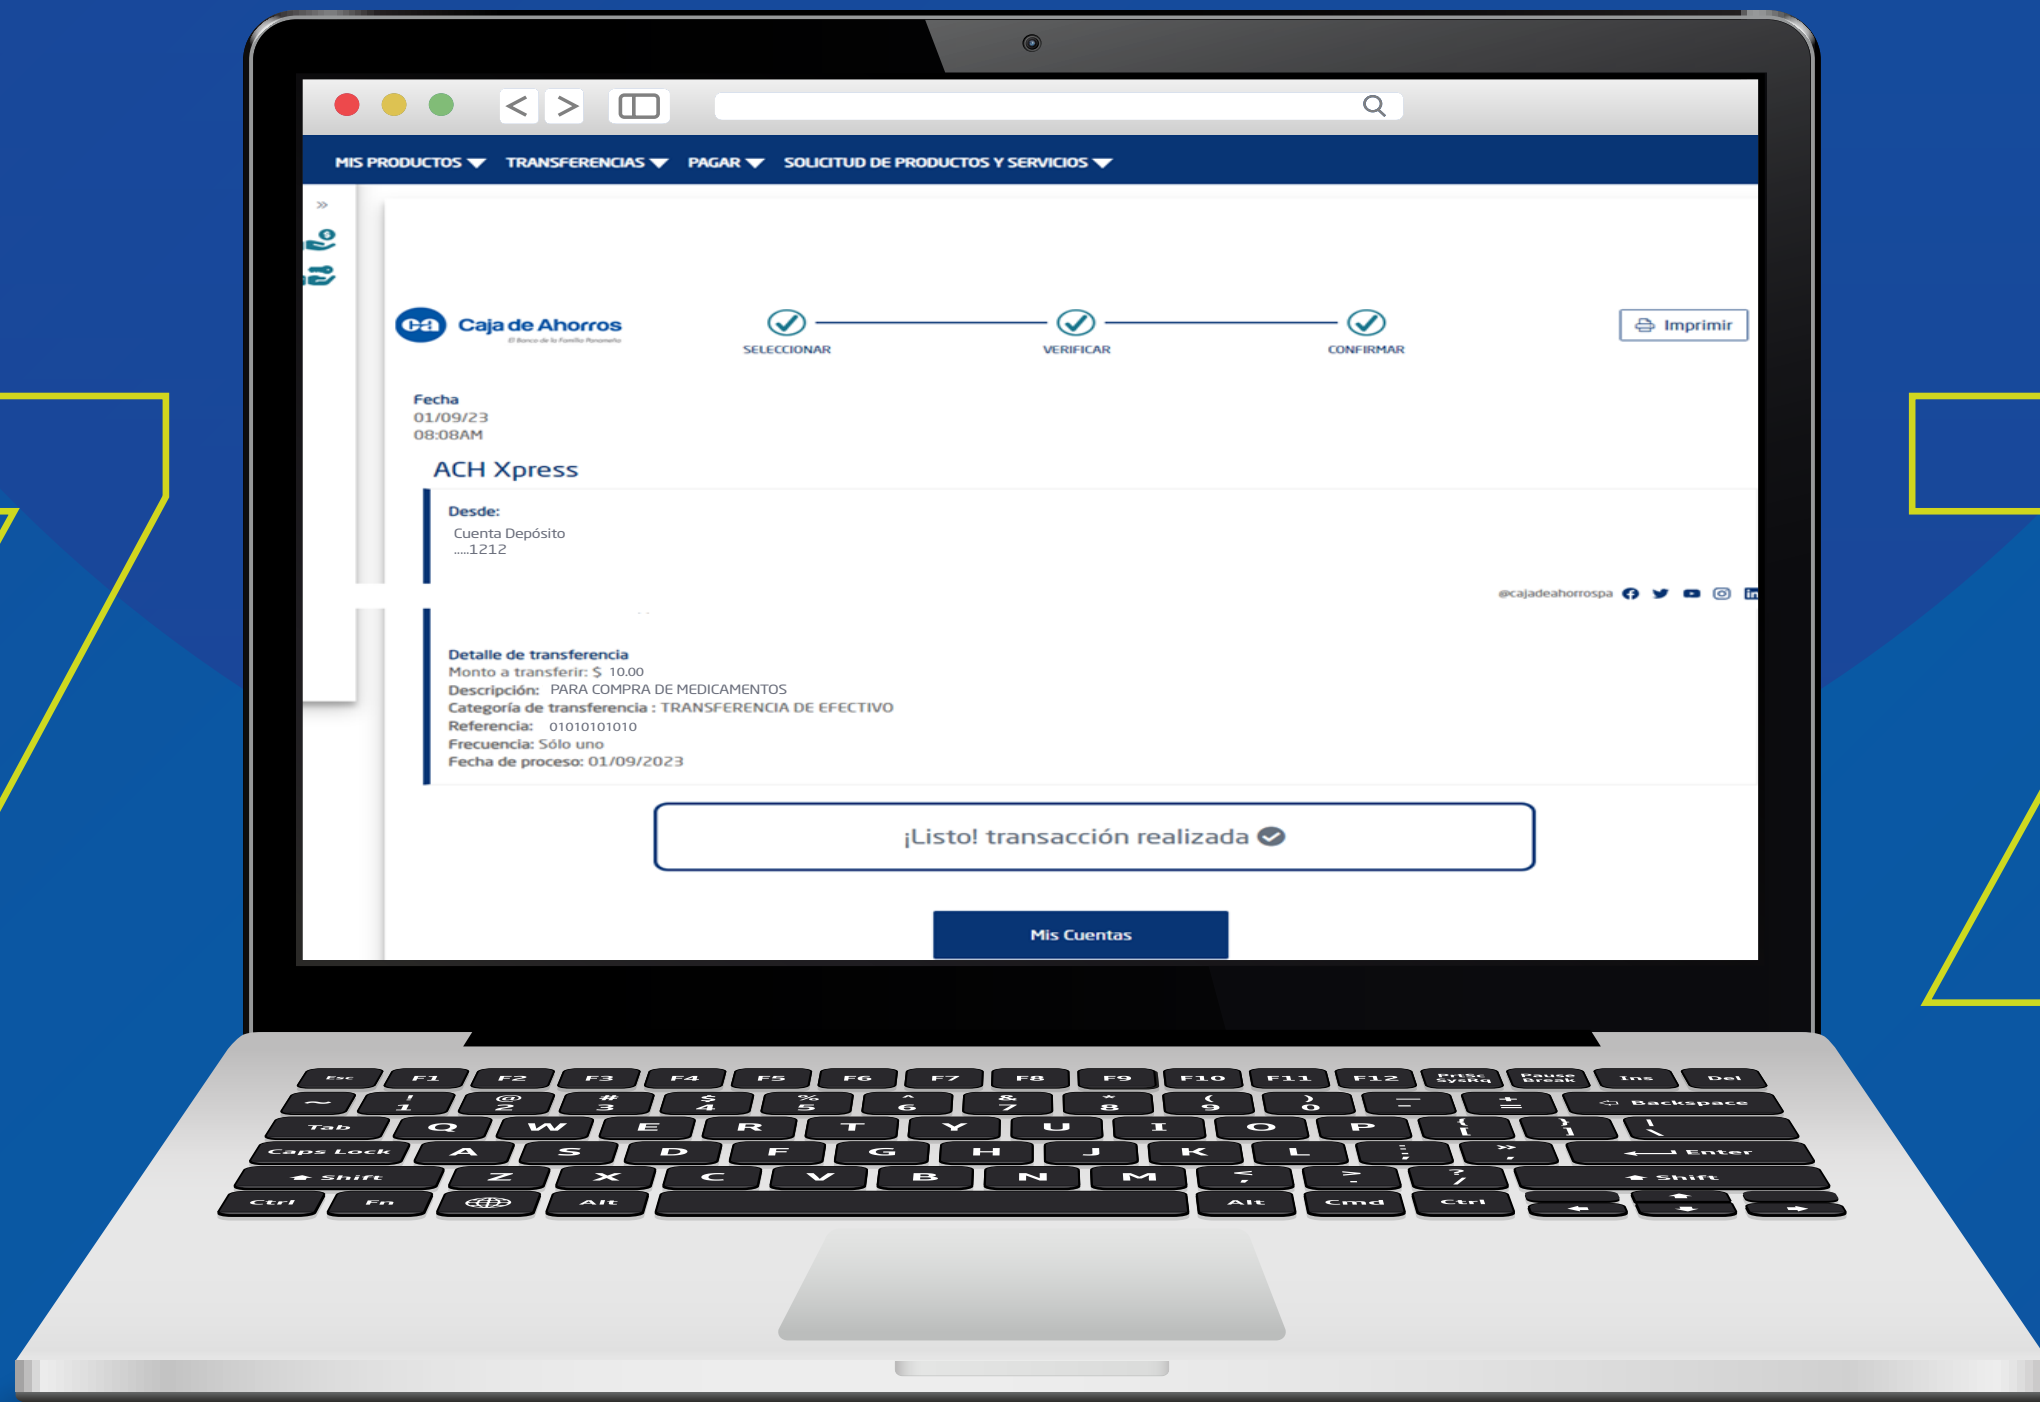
MIS PRODUCTOS TRANSFERENCIAS PAGAR SOLICITUD DE PRODUCTOS Y SERVICIOS

Caja de Ahorros

SELECCIONAR VERIFICAR CONFIRMAR

Imprimir

Fecha
01/09/23
08:08AM

ACH Xpress

Desde:
Cuenta Depósito
.....1212

@cajadeahorrospa

Detalle de transferencia
Monto a transferir: $ 10.00
Descripción: PARA COMPRA DE MEDICAMENTOS
Categoría de transferencia : TRANSFERENCIA DE EFECTIVO
Referencia: 01010101010
Frecuencia: Sólo uno
Fecha de proceso: 01/09/2023

¡Listo! transacción realizada

Mis Cuentas

Esc F1 F2 F3 F4 F5 F6 F7 F8 F9 F10 F11 F12 PrtSc SysRq Pause Break Ins Del
~ ! 1 @ 2 # 3 $ 4 % 5 ^ 6 & 7 * 8 ( 9 ) 0 _ - + = Backspace
Tab Q W E R T Y U I O P { [ } ] | \
Caps Lock A S D F G H J K L : ; " ' Enter
Shift Z X C V B N M < , > . ? / Shift
Ctrl Fn Alt Alt Cmd Ctrl